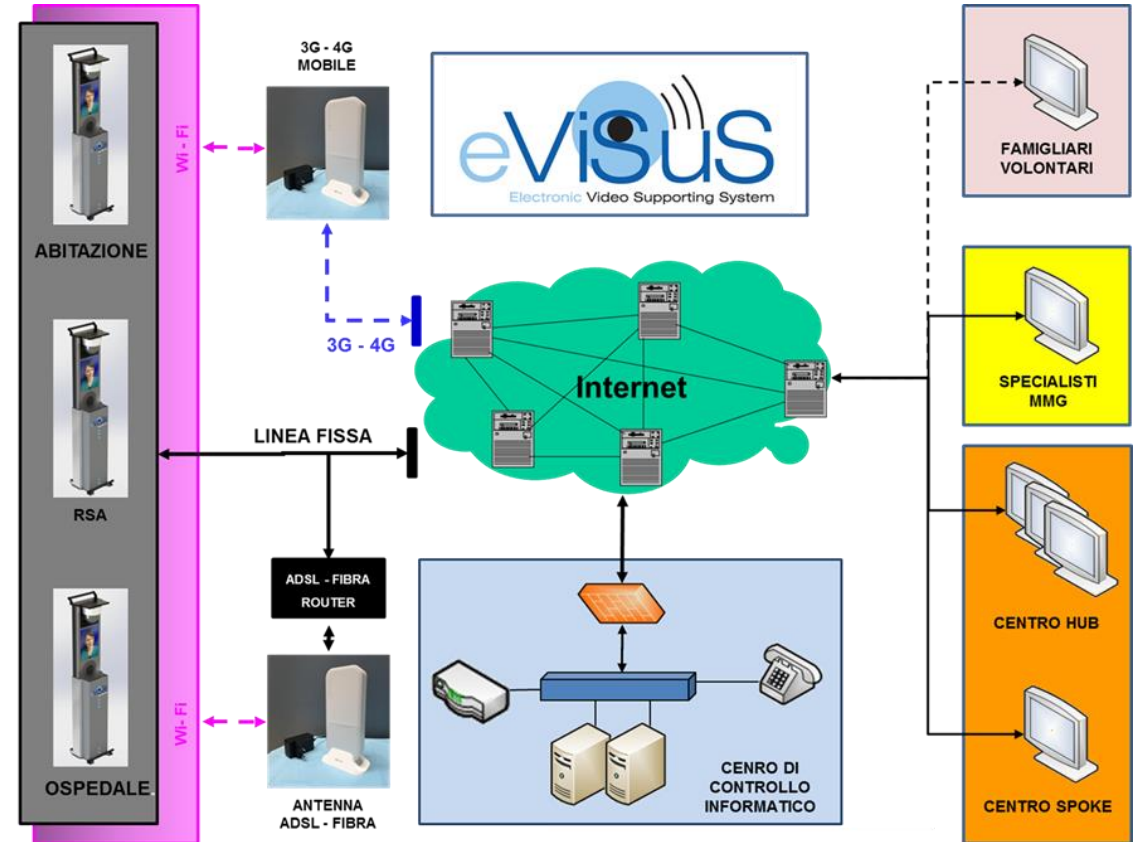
3G - 4G
MOBILE

eViSuS
Electronic Video Supporting System

FAMIGLIARI
VOLONTARI

Wi - Fi

ABITAZIONE

3G - 4G

Internet

SPECIALISTI
MMG

LINEA FISSA

RSA

ADSL - FIBRA
ROUTER

CENTRO HUB

Wi - Fi

OSPEDALE

ANTENNA
ADSL - FIBRA

CENRO DI
CONTROLLO
INFORMATICO

CENTRO SPOKE